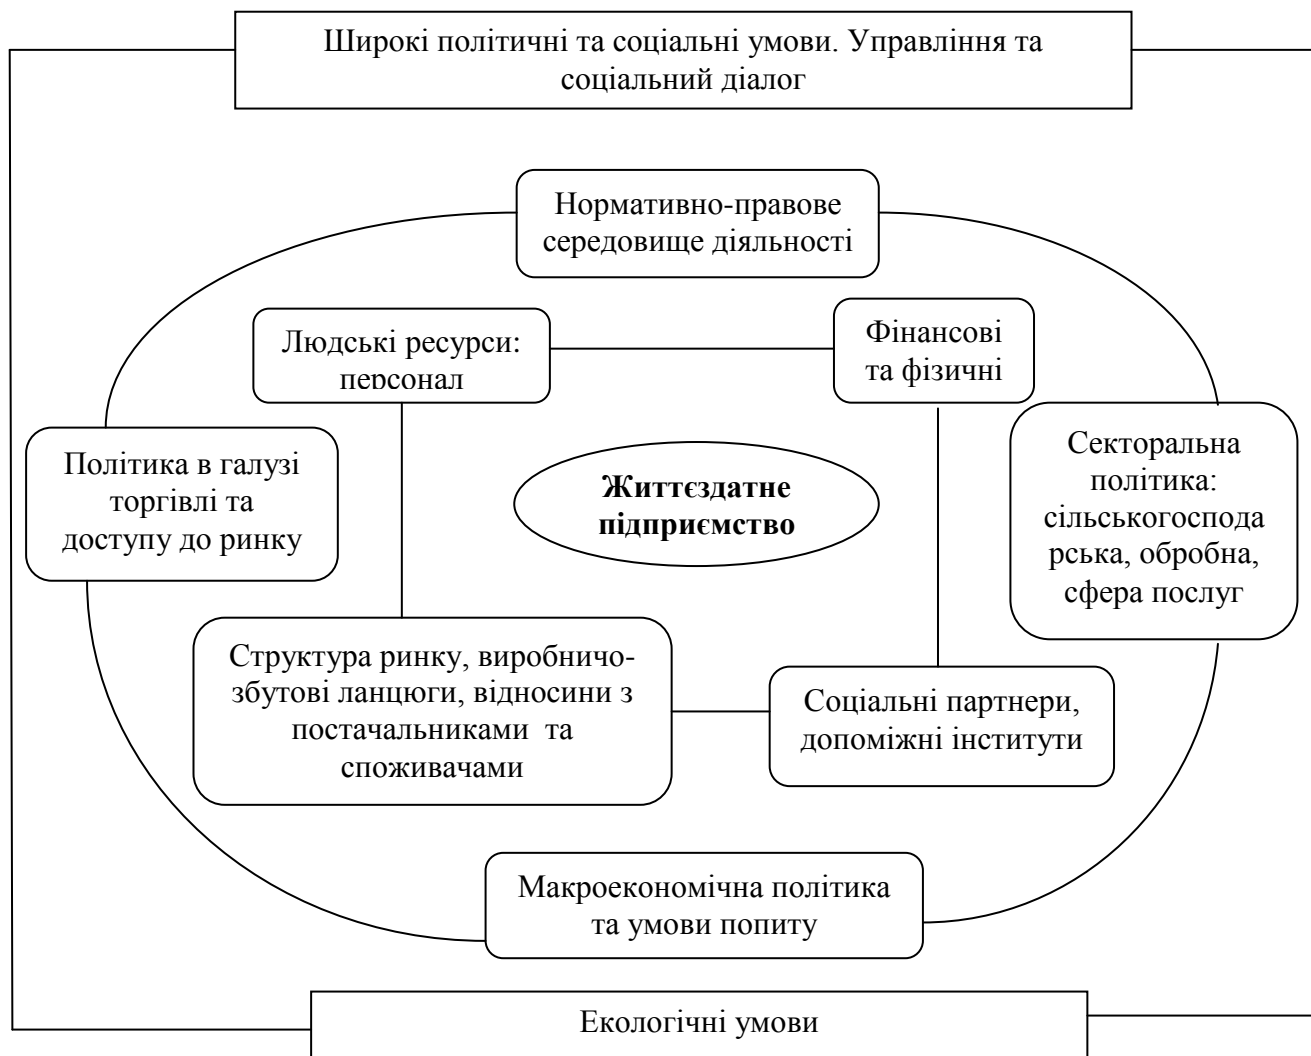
Широкі політичні та соціальні умови. Управління та соціальний діалог

Нормативно-правове середовище діяльності

Людські ресурси: персонал

Фінансові та фізичні

Політика в галузі торгівлі та доступу до ринку

Життєздатне підприємство

Секторальна політика: сільськогосподарська, обробна, сфера послуг

Структура ринку, виробничо-збутові ланцюги, відносини з постачальниками та споживачами

Соціальні партнери, допоміжні інститути

Макроекономічна політика та умови попиту

Екологічні умови